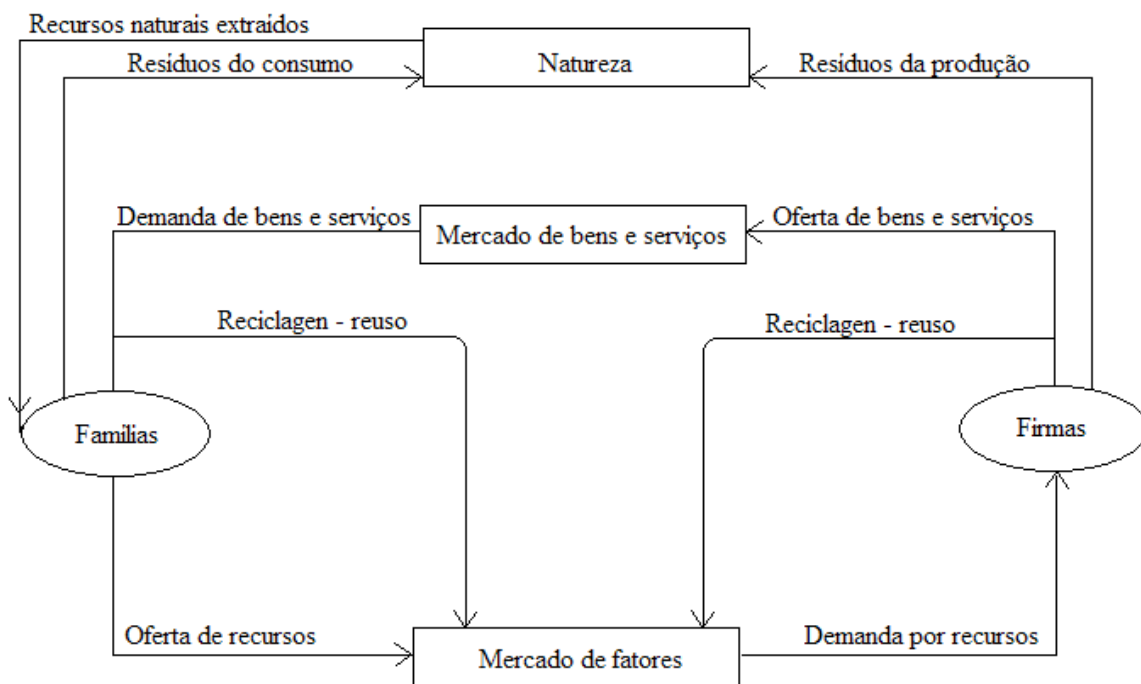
Recursos naturais extraidos

Resíduos do consumo

Natureza

Resíduos da produção

Demanda de bens e serviços

Mercado de bens e serviços

Oferta de bens e serviços

Reciclagen - reuso

Reciclagen - reuso

Familias

Firmas

Oferta de recursos

Mercado de fatores

Demanda por recursos